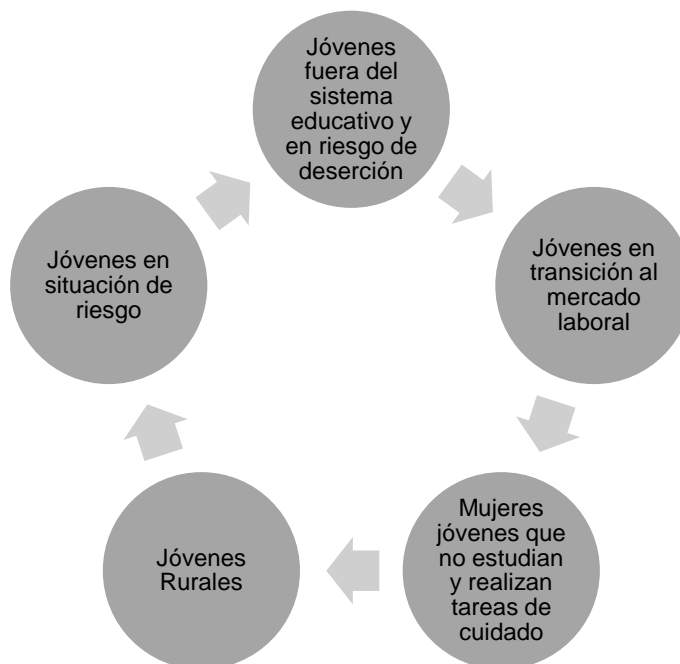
Jóvenes fuera del sistema educativo y en riesgo de deserción

Jóvenes en transición al mercado laboral

Mujeres jóvenes que no estudian y realizan tareas de cuidado

Jóvenes Rurales

Jóvenes en situación de riesgo